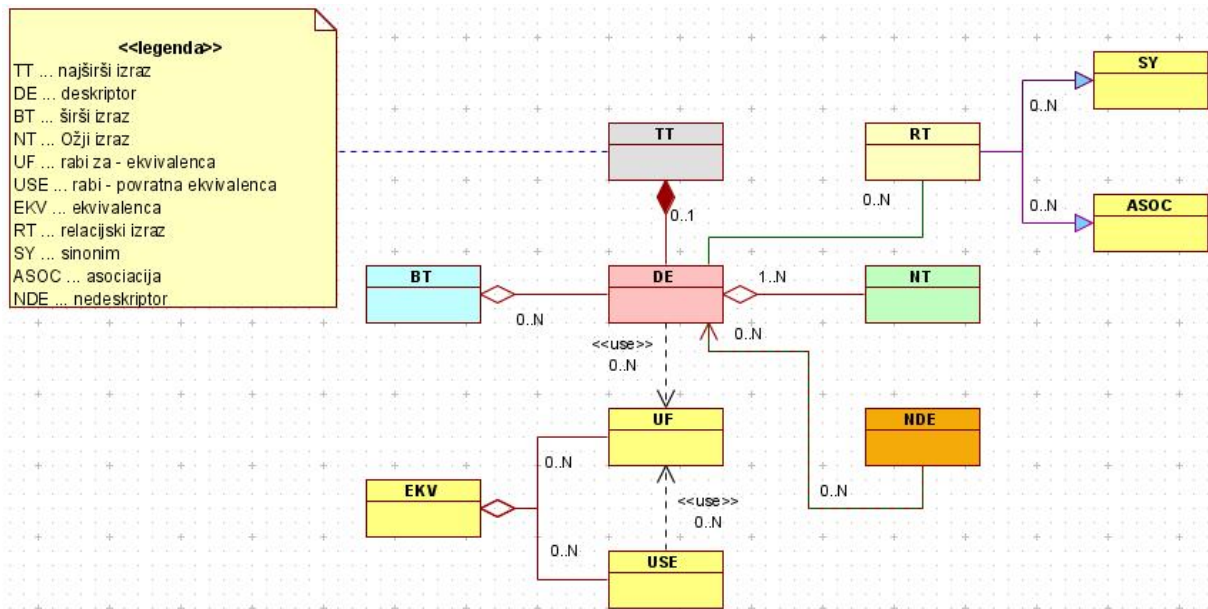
<<legenda>>
TT ... najširši izraz
DE ... deskriptor
BT ... širši izraz
NT ... Ožji izraz
UF ... rabi za - ekvivalenca
USE ... rabi - povratna ekvivalenca
EKV ... ekvivalenca
RT ... relacijski izraz
SY ... sinonim
ASOC ... asociacija
NDE ... nedeskriptor

TT
0..1
RT
0..N
0..N
SY
0..N
ASOC
BT
0..N
DE
1..N
NT
0..N
<<use>>
0..N
UF
NDE
0..N
EKV
<<use>>
0..N
0..N
0..N
USE